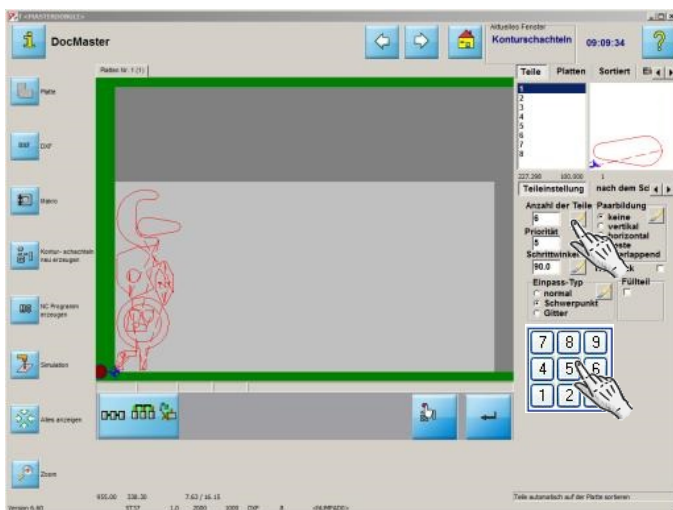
DocMaster

Aktuelles Fenster
Konturschachteln
09:09:34

Platte

DXF

Makro

Kontur- schachteln neu erzeugen

NC Programm erzeugen

Simulation

Alles anzeigen

Zoom

Teile | Platten | Sortiert | Ei

1
2
3
4
5
6
7
8

Teileinstellung | nach dem Sc

Anzahl der Teile
6
Priorität
5
Schrittwinkel
90.0

Paarbildung
keine
vertikal
horizontal
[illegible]este
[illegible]ertappend

Einpass-Typ
normal
Schwerpunkt
Gitter

Füllteil

7 8 9
4 5 6
1 2 3

Version 6.60

Teile automatisch auf der Platte sortieren